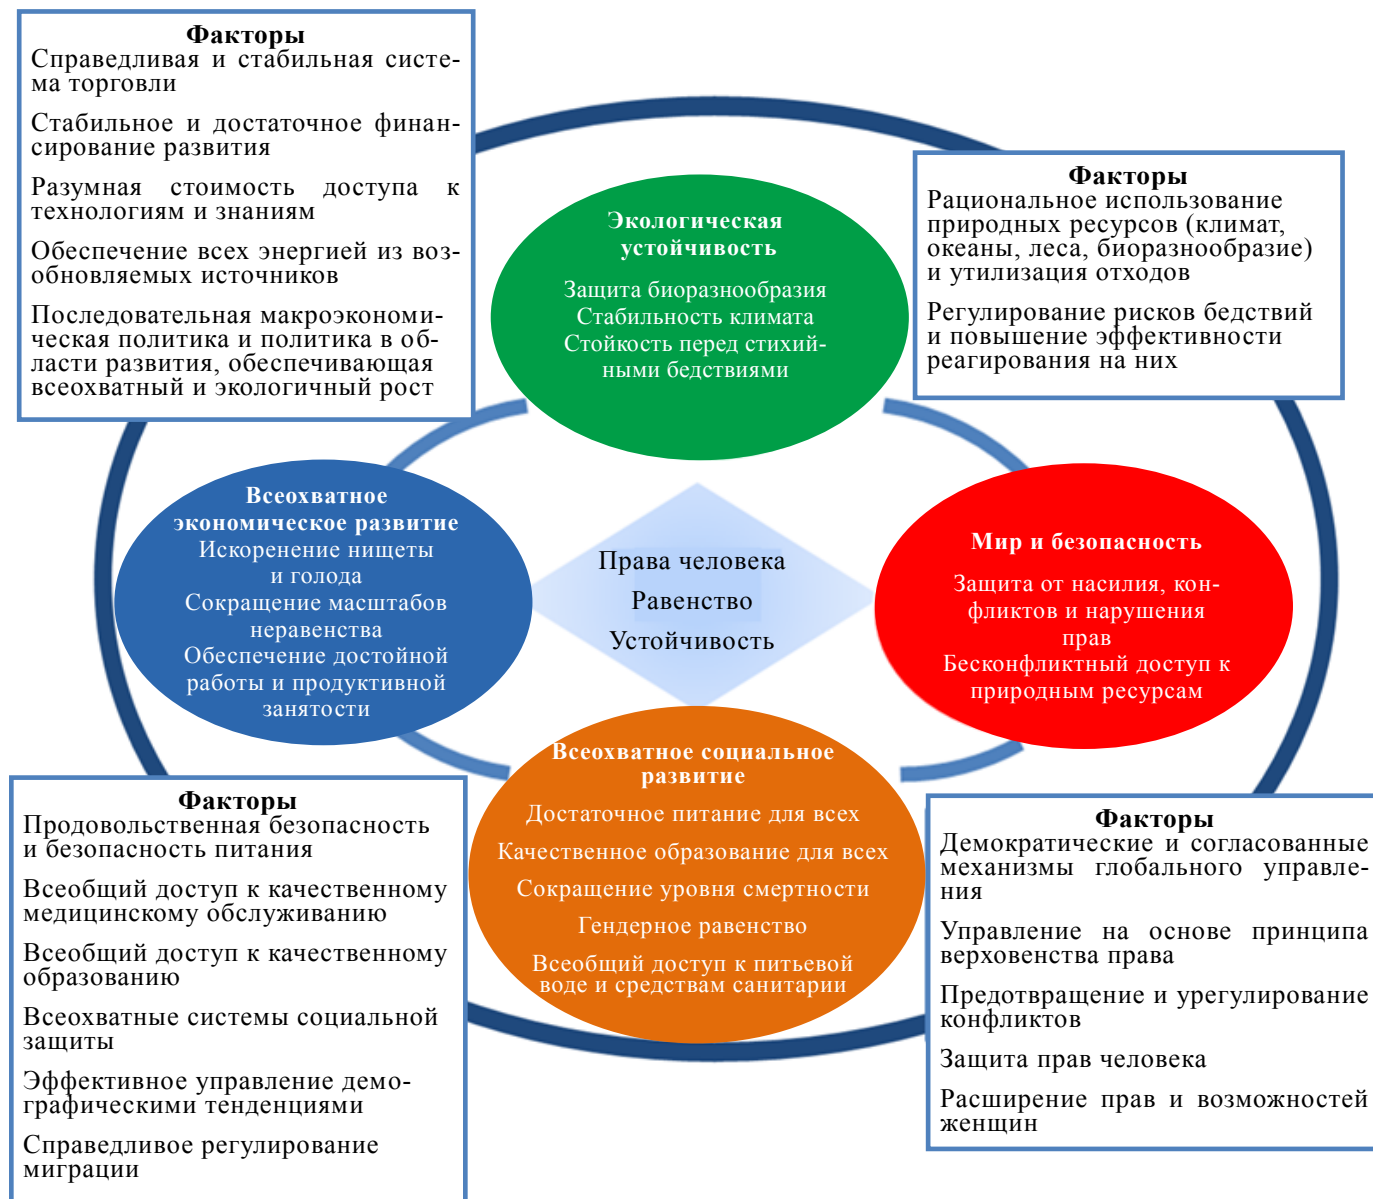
Факторы
Справедливая и стабильная система торговли

Стабильное и достаточное финансирование развития

Разумная стоимость доступа к технологиям и знаниям

Обеспечение всех энергией из возобновляемых источников

Последовательная макроэкономическая политика и политика в области развития, обеспечивающая всеохватный и экологичный рост

Экологическая устойчивость
Защита биоразнообразия
Стабильность климата
Стойкость перед стихийными бедствиями

Факторы
Рациональное использование природных ресурсов (климат, океаны, леса, биоразнообразие) и утилизация отходов

Регулирование рисков бедствий и повышение эффективности реагирования на них

Всеохватное экономическое развитие
Искоренение нищеты и голода
Сокращение масштабов неравенства
Обеспечение достойной работы и продуктивной занятости

Права человека
Равенство
Устойчивость

Мир и безопасность
Защита от насилия, конфликтов и нарушения прав
Бесконфликтный доступ к природным ресурсам

Всеохватное социальное развитие
Достаточное питание для всех
Качественное образование для всех
Сокращение уровня смертности
Гендерное равенство
Всеобщий доступ к питьевой воде и средствам санитарии

Факторы
Продовольственная безопасность и безопасность питания

Всеобщий доступ к качественному медицинскому обслуживанию

Всеобщий доступ к качественному образованию

Всеохватные системы социальной защиты

Эффективное управление демографическими тенденциями

Справедливое регулирование миграции

Факторы
Демократические и согласованные механизмы глобального управления

Управление на основе принципа верховенства права

Предотвращение и урегулирование конфликтов

Защита прав человека

Расширение прав и возможностей женщин